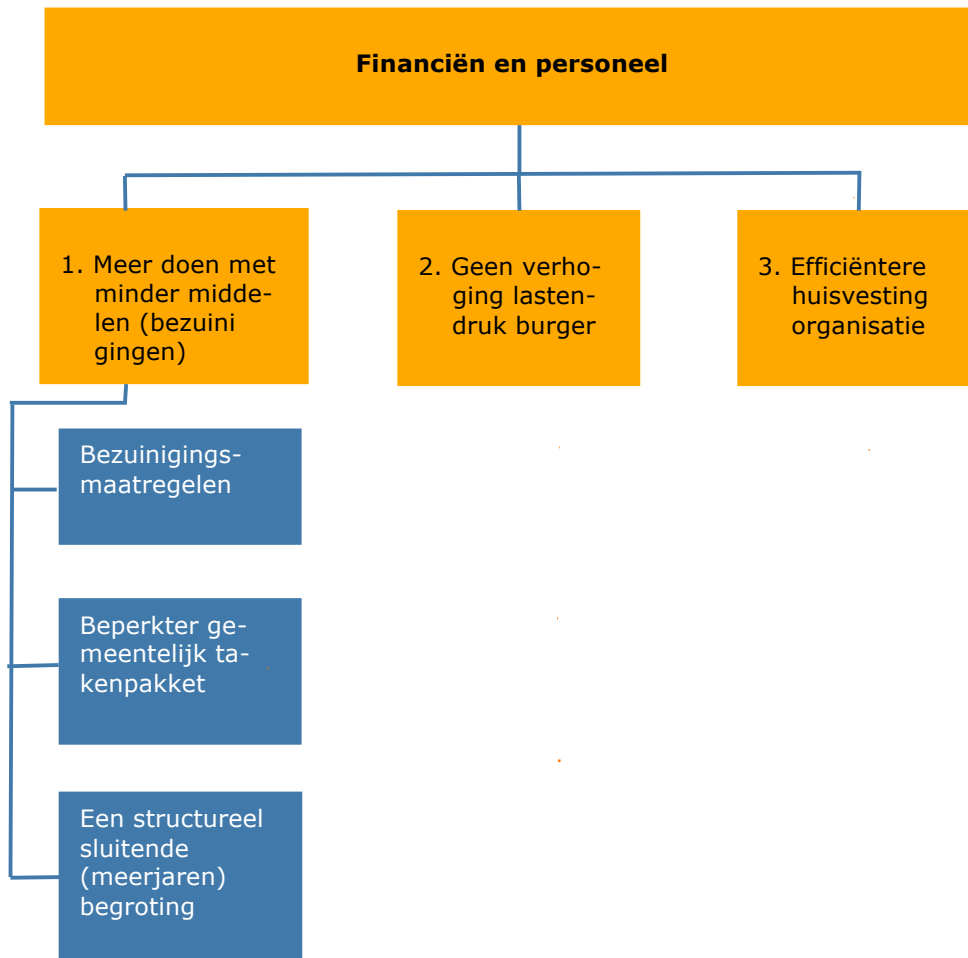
**Financiën en personeel**

1. Meer doen met minder middelen (bezuini gingen)

2. Geen verhoging lastendruk burger

3. Efficiëntere huisvesting organisatie

Bezuinigingsmaatregelen

Beperkter gemeentelijk takenpakket

Een structureel sluitende (meerjaren) begroting